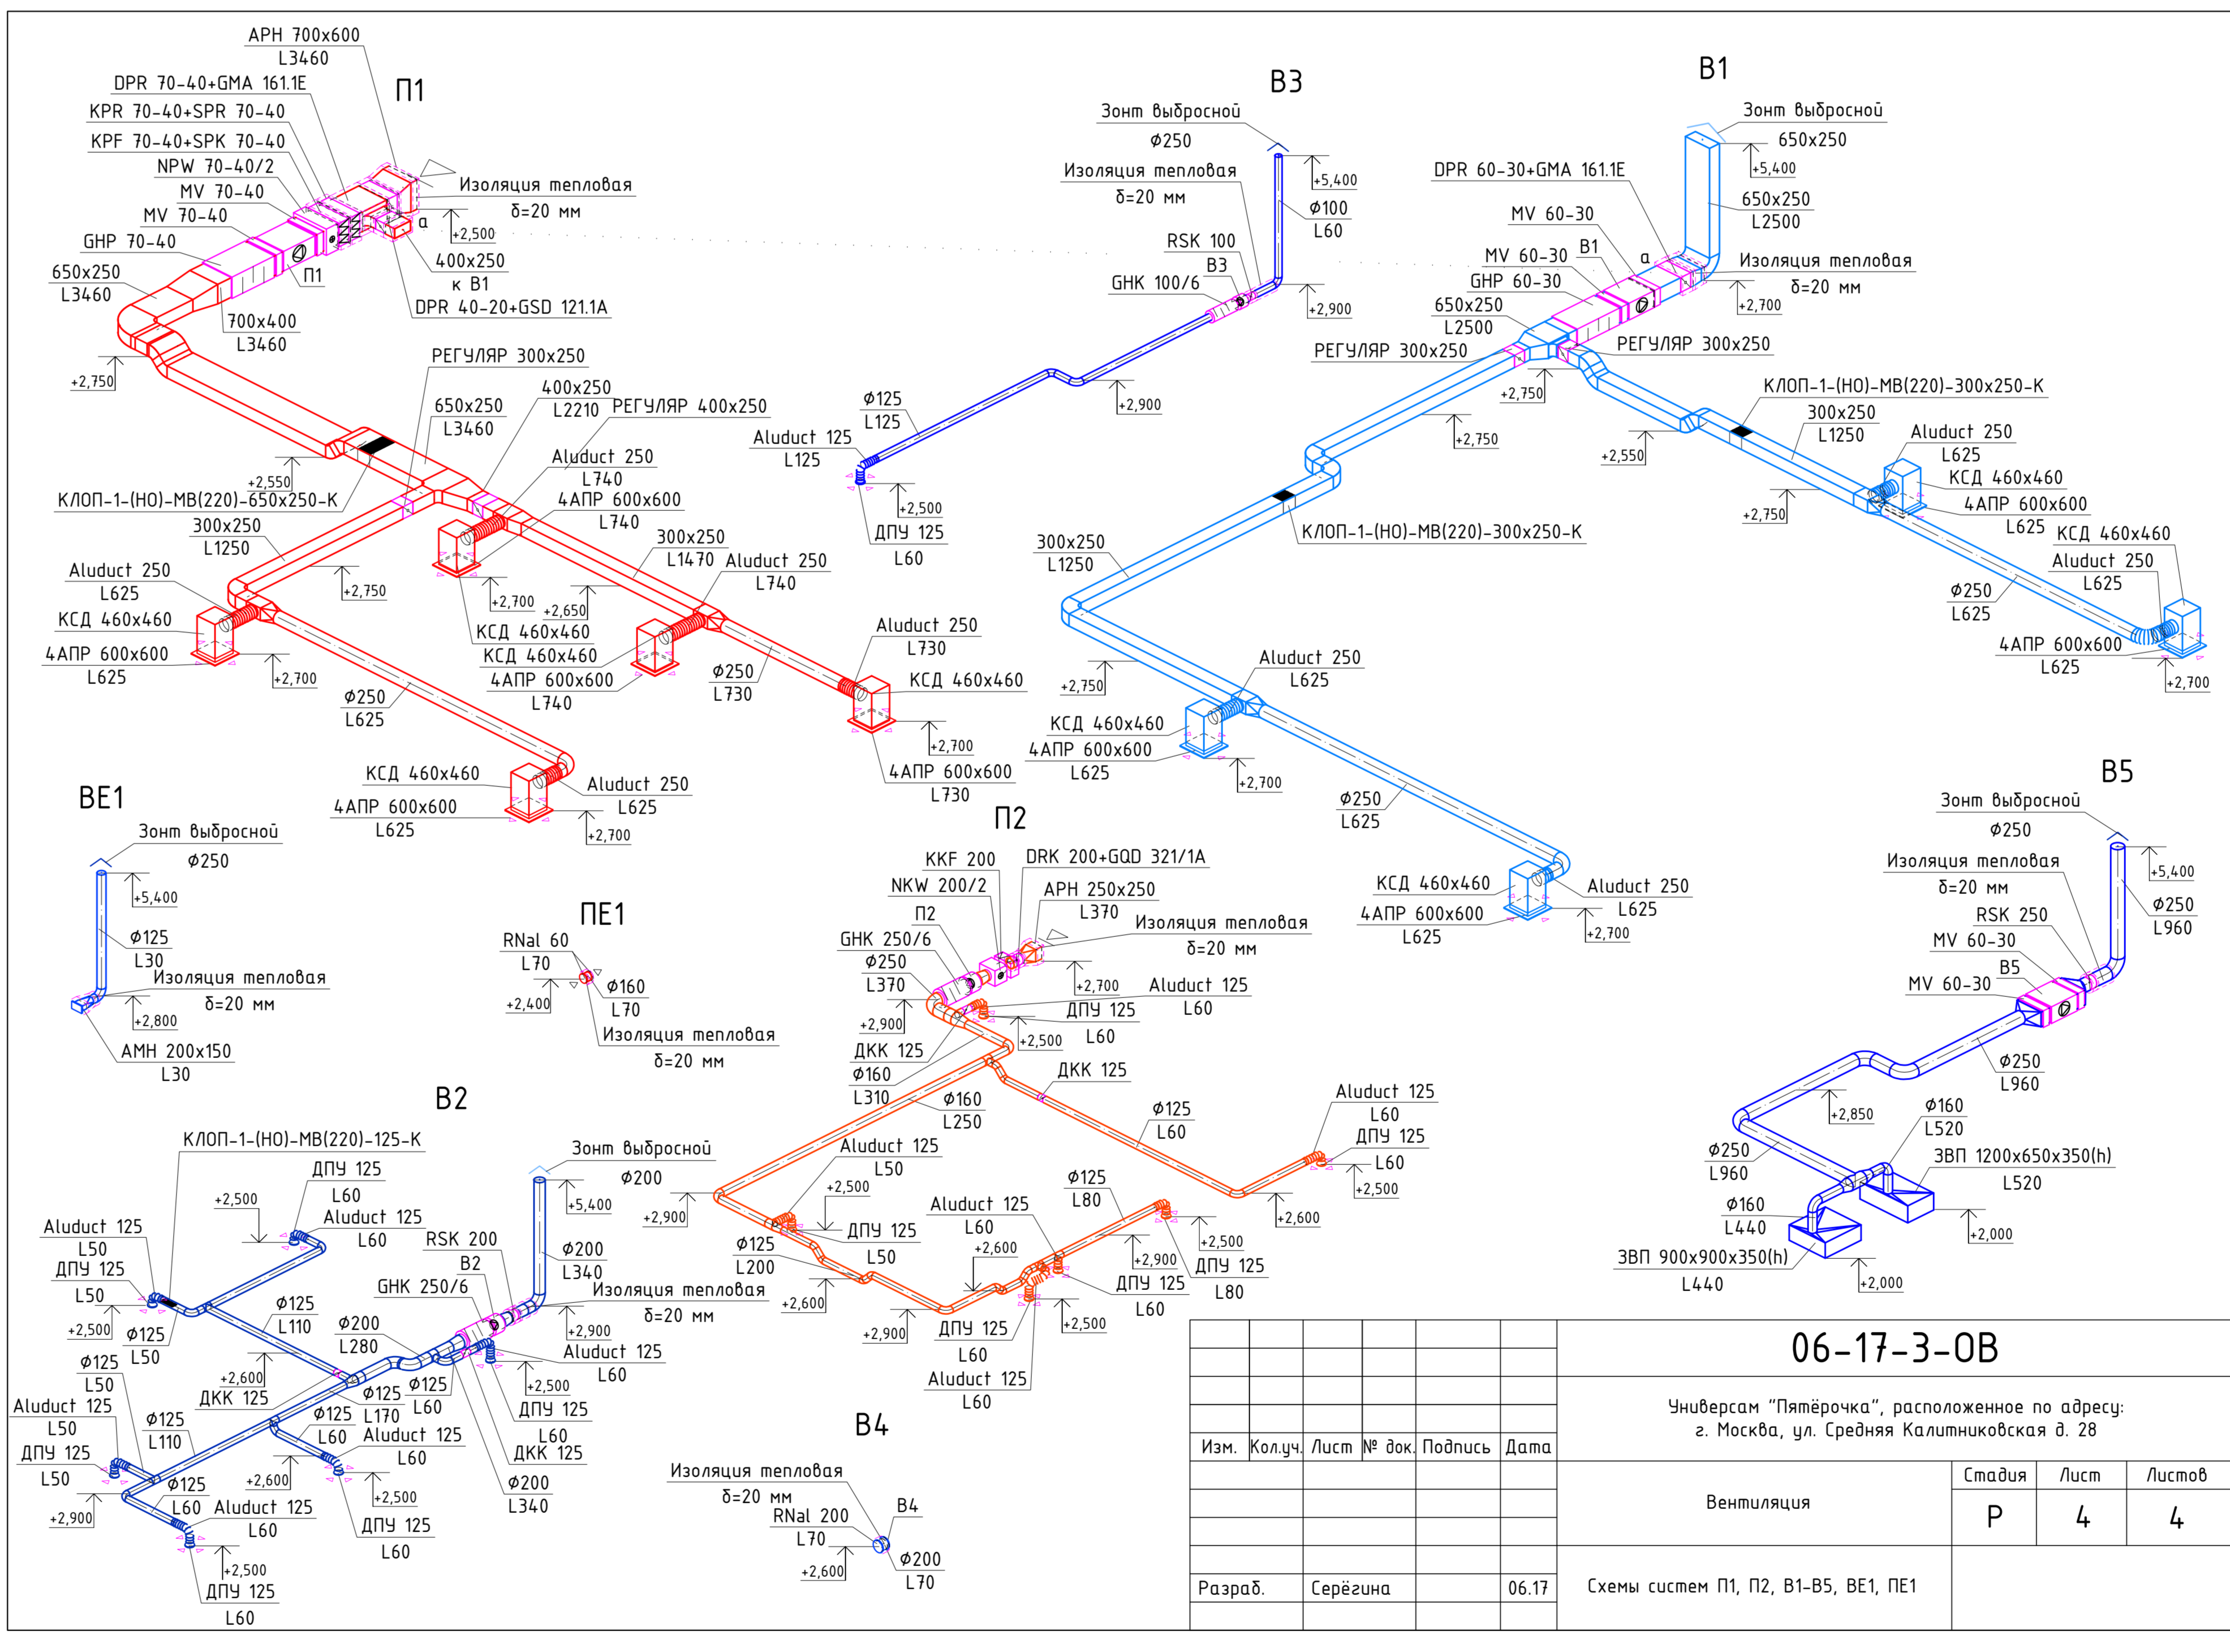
П1

APH 700x600
L3460
DPR 70-40+GMA 161.1E
KPR 70-40+SPR 70-40
KPF 70-40+SPK 70-40
NPW 70-40/2
MV 70-40
MV 70-40
GHP 70-40
650x250
L3460
Изоляция тепловая
δ=20 мм
+2,500
400x250
к В1
DPR 40-20+GSD 121.1A
П1
700x400
L3460
+2,750
РЕГУЛЯР 300x250
400x250
L2210
650x250
L3460
РЕГУЛЯР 400x250
Aluduct 250
L740
4АПР 600x600
L740
+2,550
КЛОП-1-(НО)-МВ(220)-650x250-К
300x250
L1250
Aluduct 250
L625
КСД 460x460
4АПР 600x600
L625
+2,750
+2,700
+2,700
+2,650
300x250
L1470
Aluduct 250
L740
КСД 460x460
КСД 460x460
4АПР 600x600
L740
Aluduct 250
L730
ф250
L730
КСД 460x460
+2,700
4АПР 600x600
L730
ф250
L625
КСД 460x460
4АПР 600x600
L625
Aluduct 250
L625
+2,700

В3

Зонт выбросной
ф250
Изоляция тепловая
δ=20 мм
+5,400
ф100
L60
RSK 100
В3
GHK 100/6
+2,900
+2,900
ф125
L125
Aluduct 125
L125
+2,500
ДПУ 125
L60

В1

Зонт выбросной
650x250
+5,400
DPR 60-30+GMA 161.1E
650x250
L2500
MV 60-30
В1
MV 60-30
GHP 60-30
650x250
L2500
Изоляция тепловая
δ=20 мм
+2,700
РЕГУЛЯР 300x250
РЕГУЛЯР 300x250
+2,750
+2,750
КЛОП-1-(НО)-МВ(220)-300x250-К
300x250
L1250
+2,550
Aluduct 250
L625
КСД 460x460
4АПР 600x600
L625
+2,750
КЛОП-1-(НО)-МВ(220)-300x250-К
КСД 460x460
Aluduct 250
L625
300x250
L1250
ф250
L625
4АПР 600x600
L625
+2,700
+2,750
Aluduct 250
L625
КСД 460x460
4АПР 600x600
L625
+2,700
ф250
L625
КСД 460x460
4АПР 600x600
L625
Aluduct 250
L625
+2,700

ВЕ1

Зонт выбросной
ф250
+5,400
ф125
L30
Изоляция тепловая
δ=20 мм
+2,800
АМН 200x150
L30

ПЕ1

RNal 60
L70
+2,400
ф160
L70
Изоляция тепловая
δ=20 мм

П2

KKF 200
NKW 200/2
П2
DRK 200+GQD 321/1A
APH 250x250
L370
Изоляция тепловая
δ=20 мм
GHK 250/6
ф250
L370
+2,700
Aluduct 125
L60
+2,900
ДПУ 125
L60
+2,500
ДКК 125
ф160
L310
ДКК 125
ф160
L250
ф125
L60
Aluduct 125
L60
ДПУ 125
L60
+2,500
Aluduct 125
L50
+2,500
ДПУ 125
L50
+2,900
+2,600
ф125
L200
+2,600
Aluduct 125
L60
+2,600
ф125
L80
+2,900
ДПУ 125
L60
+2,500
ДПУ 125
L80
+2,900
ДПУ 125
L60
Aluduct 125
L60
+2,500

В5

Зонт выбросной
ф250
Изоляция тепловая
δ=20 мм
+5,400
ф250
L960
RSK 250
MV 60-30
В5
MV 60-30
ф250
L960
+2,850
ф160
L520
ф250
L960
ЗВП 1200x650x350(h)
L520
ф160
L440
ЗВП 900x900x350(h)
L440
+2,000
+2,000

В2

КЛОП-1-(НО)-МВ(220)-125-К
ДПУ 125
L60
+2,500
Aluduct 125
L60
Зонт выбросной
ф200
+5,400
Aluduct 125
L50
ДПУ 125
L50
+2,500
ф125
L50
ф125
L110
RSK 200
В2
ф200
L340
GHK 250/6
Изоляция тепловая
δ=20 мм
+2,900
ф200
L280
Aluduct 125
L60
ф125
L50
+2,600
ДКК 125
ф125
L170
ф125
L60
+2,500
ДПУ 125
L60
Aluduct 125
L50
ф125
L110
ф125
L60
Aluduct 125
L60
ДКК 125
ДПУ 125
L50
ф125
L60
+2,600
Aluduct 125
L60
+2,500
ф200
L340
+2,900
ДПУ 125
L60
+2,500
ДПУ 125
L60

В4

Изоляция тепловая
δ=20 мм
В4
RNal 200
L70
+2,600
ф200
L70

| | | | | | | 06-17-3-ОВ | | | |
|---|---|---|---|---|---|---|---|---|---|
| | | | | | | Универсам "Пятёрочка", расположенное по адресу: г. Москва, ул. Средняя Калитниковская д. 28 | | | |
| Изм. | Кол.уч. | Лист | № док. | Подпись | Дата | | | | |
| | | | | | | Вентиляция | Стадия | Лист | Листов |
| | | | | | | | Р | 4 | 4 |
| Разраб. | | Серёгина | | | 06.17 | Схемы систем П1, П2, В1-В5, ВЕ1, ПЕ1 | | | |